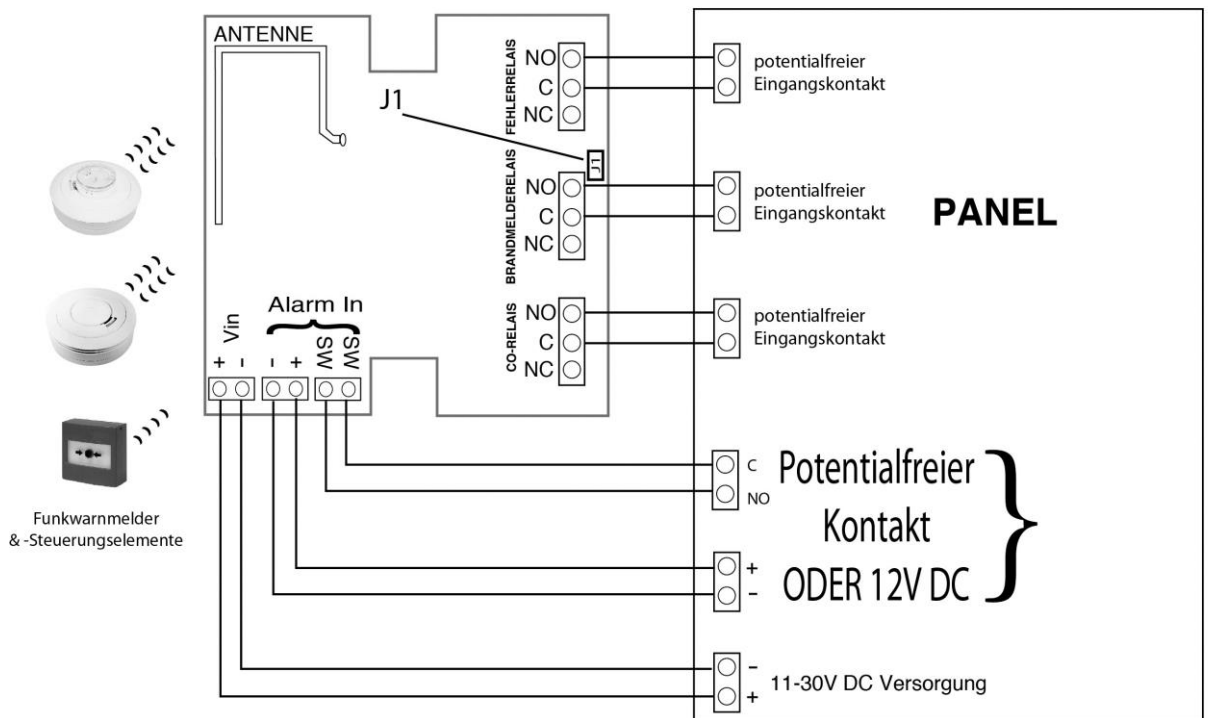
ANTENNE

J1

FEHLERRELAIS
NO
C
NC

J1

BRANDMELDERELAIS
NO
C
NC

CO-RELAIS
NO
C
NC

Vin
+ -

Alarm In
- + SW SW

potentialfreier Eingangskontakt

potentialfreier Eingangskontakt

PANEL

potentialfreier Eingangskontakt

C
NO

Potentialfreier Kontakt ODER 12V DC

+
-

-
+
11-30V DC Versorgung

Funkwarnmelder & -Steuerungselemente